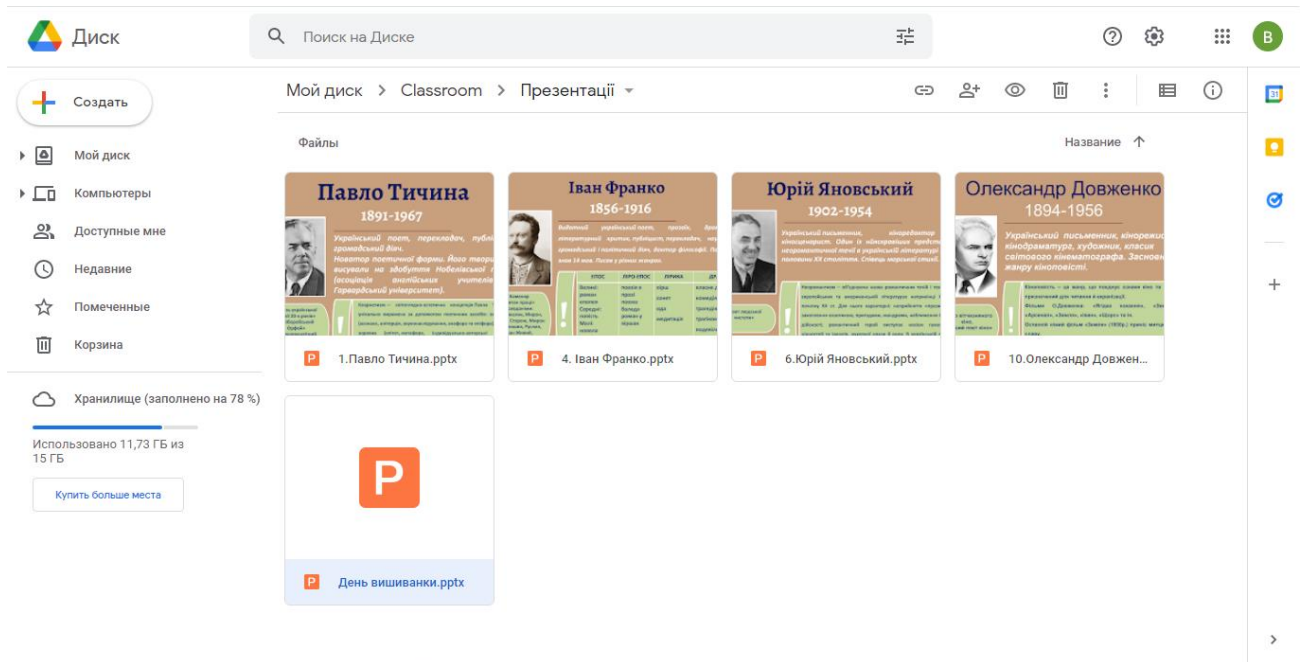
Диск

Поиск на Диске

B

Создать

Мой диск

Компьютеры

Доступные мне

Недавние

Помеченные

Корзина

Хранилище (заполнено на 78 %)

Использовано 11,73 ГБ из 15 ГБ

Купить больше места

Мой диск > Classroom > Презентації

Файлы

Название

Павло Тичина
1891-1967
Український поет, перекладач, публі громадський діяч.
Новатор поетичної форми. Його творч висували на здобуття Нобелівської (асоціація американських учителі Гарвардський університет).

1.Павло Тичина.pptx

Іван Франко
1856-1916

4. Іван Франко.pptx

Юрій Яновський
1902-1954
Український письменник, кінодраматург, кіносценарист. Один із «найяскравіших представ неоромантичної течії в українській літературі половини ХХ століття. Співець морської стихії.

6.Юрій Яновський.pptx

Олександр Довженко
1894-1956
Український письменник, кінорежис кінодраматург, художник, класик світового кінематографа. Засновн жанру кіноповісті.

10.Олександр Довжен...

День вишиванки.pptx